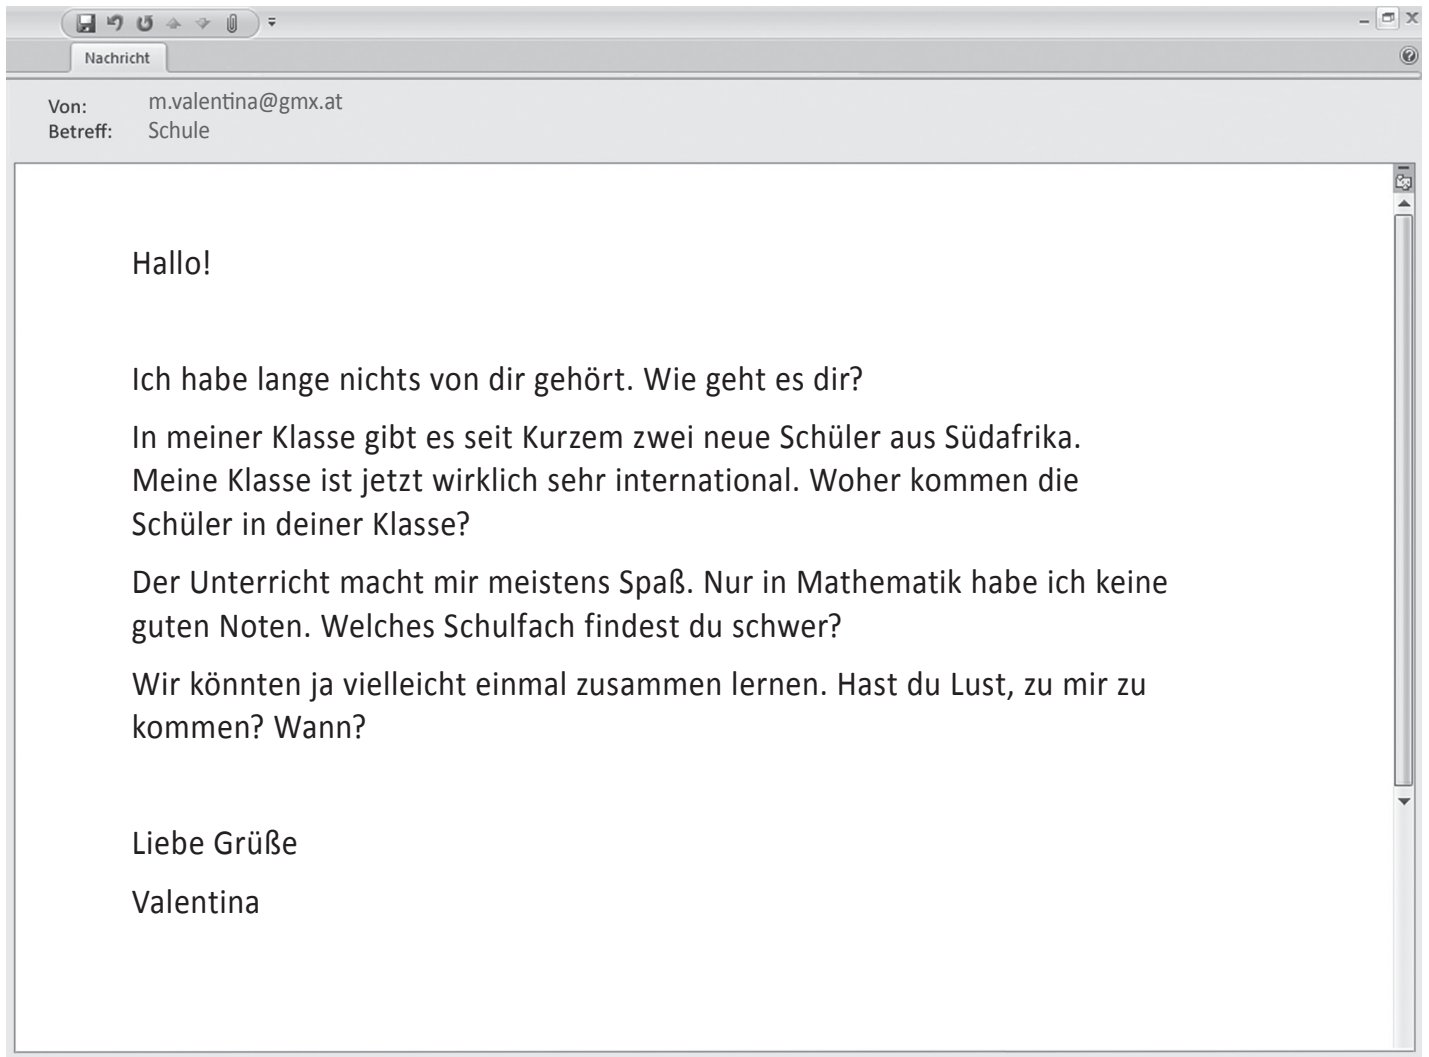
Nachricht

Von: m.valentina@gmx.at
Betreff: Schule

Hallo!

Ich habe lange nichts von dir gehört. Wie geht es dir?

In meiner Klasse gibt es seit Kurzem zwei neue Schüler aus Südafrika. Meine Klasse ist jetzt wirklich sehr international. Woher kommen die Schüler in deiner Klasse?

Der Unterricht macht mir meistens Spaß. Nur in Mathematik habe ich keine guten Noten. Welches Schulfach findest du schwer?

Wir könnten ja vielleicht einmal zusammen lernen. Hast du Lust, zu mir zu kommen? Wann?

Liebe Grüße

Valentina